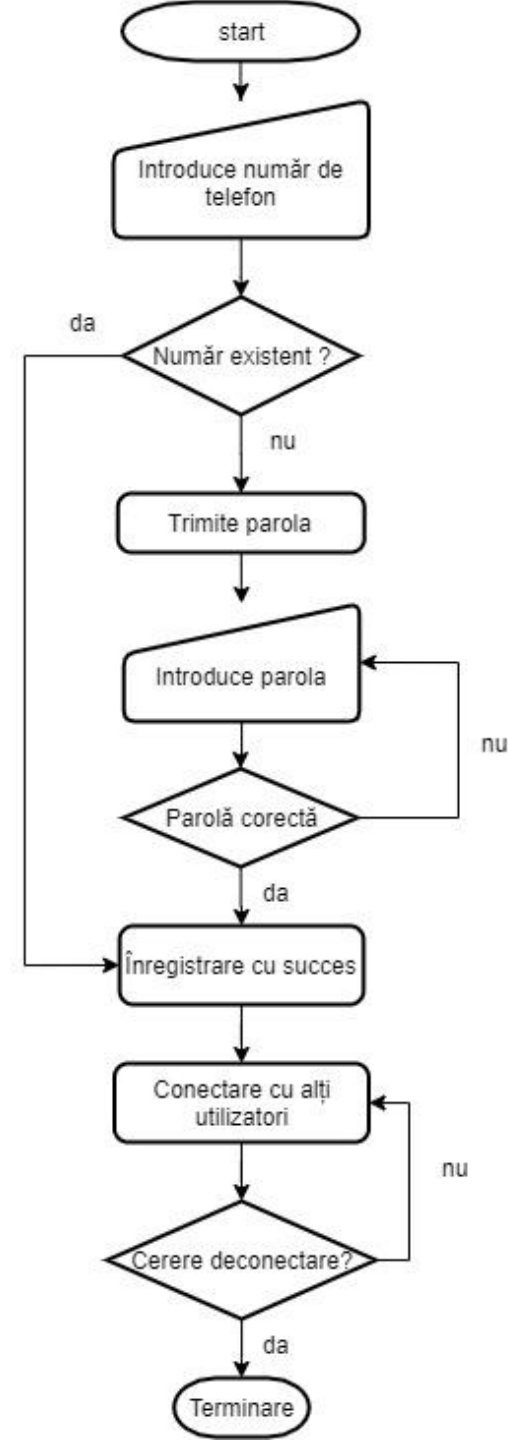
start

Introduce număr de telefon

da

Număr existent ?

nu

Trimite parola

Introduce parola

nu

Parolă corectă

da

Înregistrare cu succes

Conectare cu alți utilizatori

nu

Cerere deconectare?

da

Terminare